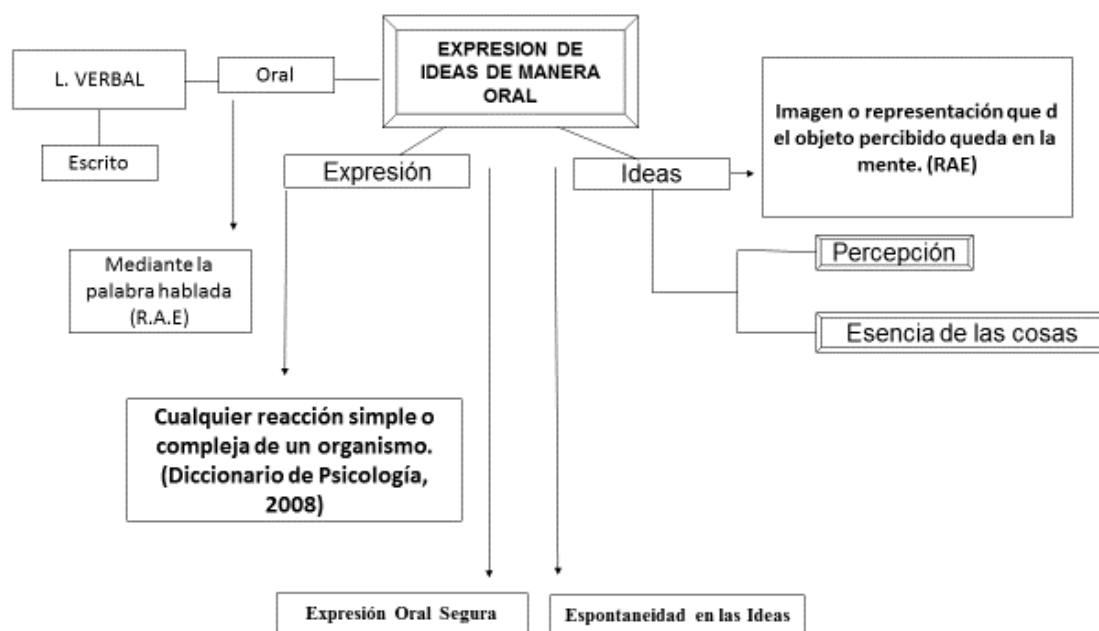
EXPRESION DE IDEAS DE MANERA ORAL

L. VERBAL

Oral

Escrito

Mediante la palabra hablada (R.A.E)

Expresión

Ideas

Imagen o representación que d el objeto percibido queda en la mente. (RAE)

Percepción

Esencia de las cosas

Cualquier reacción simple o compleja de un organismo. (Diccionario de Psicología, 2008)

Expresión Oral Segura

Espontaneidad en las Ideas